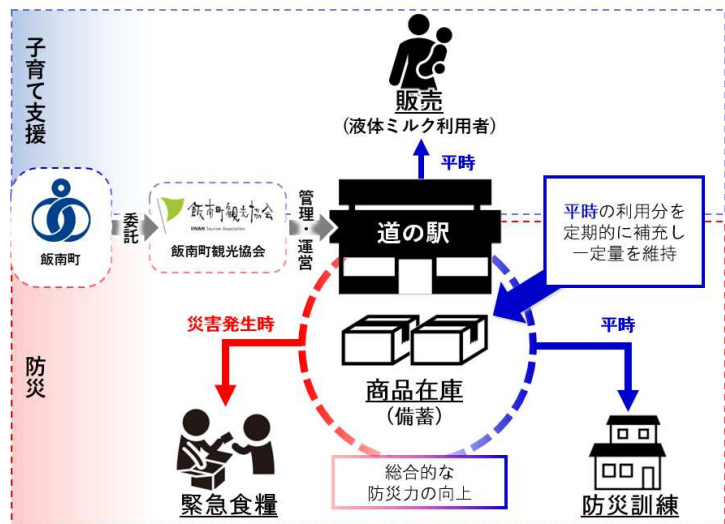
子育て支援

販売
(液体ミルク利用者)

平時

飯南町

委託

飯南町観光協会
IINAN Tourism Association
飯南町観光協会

管理・運営

道の駅

平時の利用分を定期的に補充し一定量を維持

災害発生時

平時

防災

商品在庫
(備蓄)

緊急食糧

総合的な
防災力の向上

防災訓練